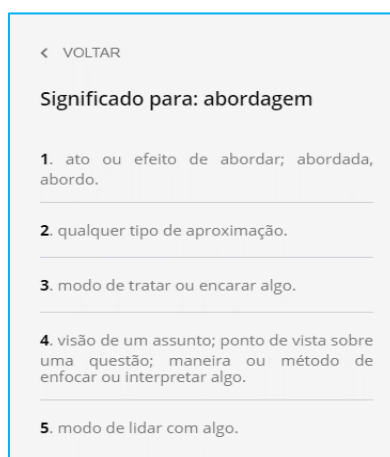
< VOLTAR

Significado para: abordagem

1. ato ou efeito de abordar; abordada, abordo.

2. qualquer tipo de aproximação.

3. modo de tratar ou encarar algo.

4. visão de um assunto; ponto de vista sobre uma questão; maneira ou método de enfocar ou interpretar algo.

5. modo de lidar com algo.